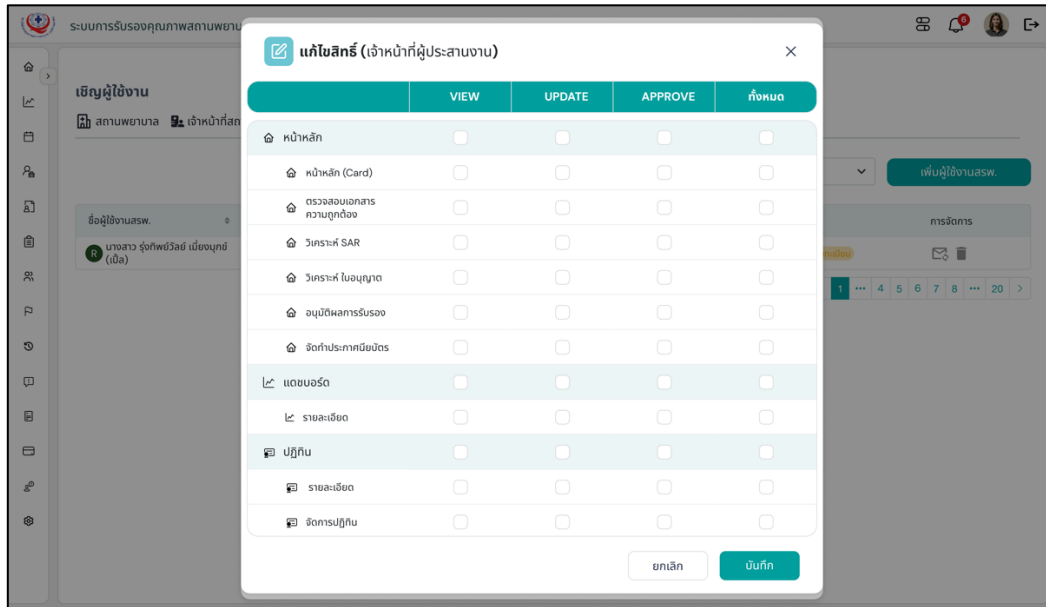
ระบบการรับรองคุณภาพสถานพยาบ

6

เชิญผู้ใช้งาน

สถานพยาบาล เจ้าหน้าที่สถ

เพิ่มผู้ใช้งานสรพ.

ชื่อผู้ใช้งานสรพ.

การจัดการ

R นางสาว รุ่งทิพย์วัลย์ เมี่ยงมุกข์ (เปิ้ล)

1 ··· 4 5 6 7 8 ··· 20 >

แก้ไขสิทธิ์ (เจ้าหน้าที่ผู้ประสานงาน)

×

| | VIEW | UPDATE | APPROVE | ทั้งหมด |
|---|---|---|---|---|
| หน้าหลัก | | | | |
| หน้าหลัก (Card) | | | | |
| ตรวจสอบเอกสารความถูกต้อง | | | | |
| วิเคราะห์ SAR | | | | |
| วิเคราะห์ ใบอนุญาต | | | | |
| อนุมัติผลการรับรอง | | | | |
| จัดทำประกาศนียบัตร | | | | |
| แดชบอร์ด | | | | |
| รายละเอียด | | | | |
| ปฏิทิน | | | | |
| รายละเอียด | | | | |
| จัดการปฏิทิน | | | | |

ยกเลิก

บันทึก